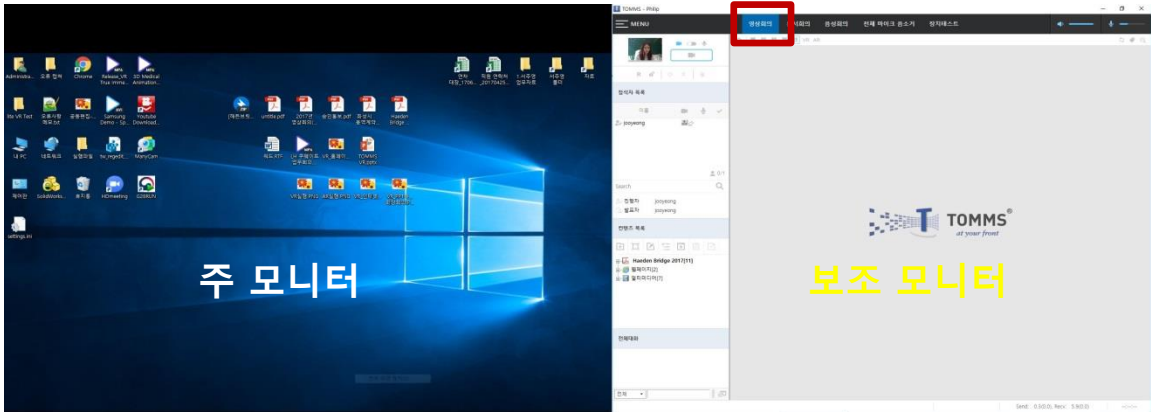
Administra... 모음 컴퓨 Chrome Release_VR Trya Imme... 3D Medical Animation...

Ms VR Test 모듈사항 메모.txt 공동편집... Samsung Demo - Sp... Youtube Download...

내 PC 네트워크 실행파일 bo_regedit... ManyCam

제어판 SolidWorks... 휴지통 HDmeeting 02BRUN

settings.ini

[제면복원... untitle.pdf 2017년 ... 출인동목.pdf 표준사 ... Haeden Bridge

제도.시안 ... VR_동영... TOMMS ...

VR실행 ... VR실행 ... VR_전체...

주 모니터

TOMMS - Philip

MENU

영상회의 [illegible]회의 음성회의 전체 마이크 음소거 장치테스트

참석자 목록

이름

joyeong

Search

진행자 joyeong
발표자 joyeong

컨텐츠 목록

Haeden Bridge 2017(11)
웹페이지(2)
멀티미디어(7)

전체대화

전체

TOMMS
at your front

보조 모니터

Send: 0.0(0.0), Recv: 5.9(0.0)